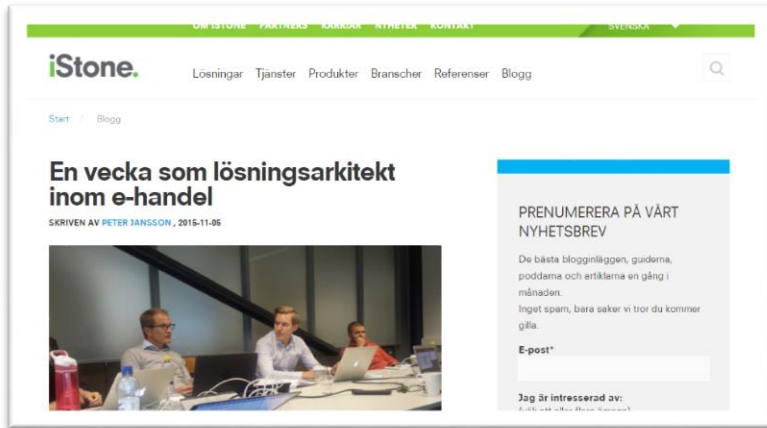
OM ISTONE PARTNERS KARRIÄR NYHETER KONTAKT SVENSKA

iStone.

Lösningar Tjänster Produkter Branscher Referenser Blogg

Start / Blogg

En vecka som lösningsarkitekt inom e-handel

SKRIVEN AV PETER JANSSON , 2015-11-05

PRENUMERERA PÅ VÅRT NYHETSBREV

De bästa blogginläggen, guiderna, poddarna och artiklarna en gång i månaden.
Inget spam, bara saker vi tror du kommer gilla.

E-post*

Jag är intresserad av:
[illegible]